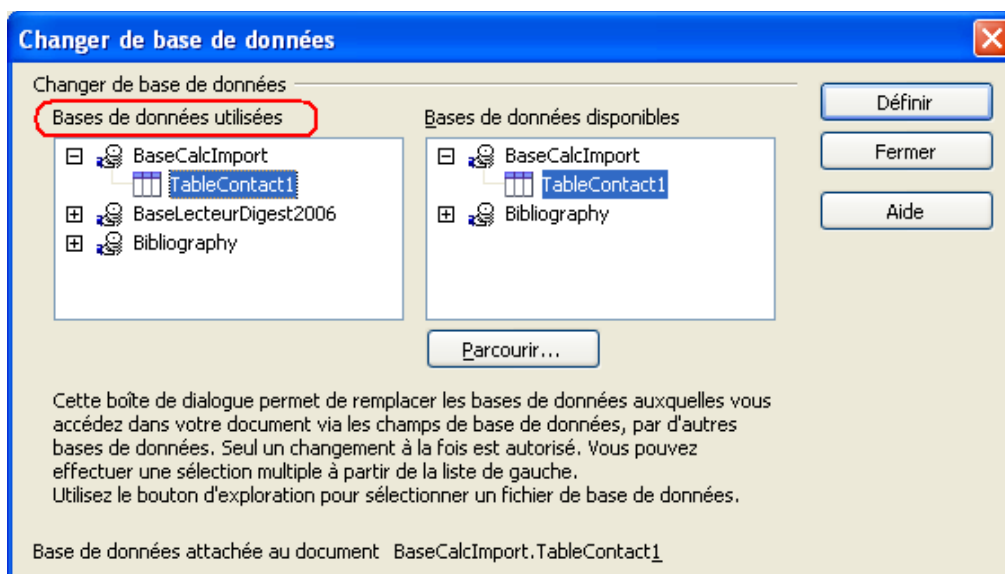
Changer de base de données

Changer de base de données

Bases de données utilisées

BaseCalcImport
TableContact1
BaseLecteurDigest2006
Bibliography

Bases de données disponibles

BaseCalcImport
TableContact1
Bibliography

Définir

Fermer

Aide

Parcourir...

Cette boîte de dialogue permet de remplacer les bases de données auxquelles vous accédez dans votre document via les champs de base de données, par d'autres bases de données. Seul un changement à la fois est autorisé. Vous pouvez effectuer une sélection multiple à partir de la liste de gauche.
Utilisez le bouton d'exploration pour sélectionner un fichier de base de données.

Base de données attachée au document BaseCalcImport.TableContact1